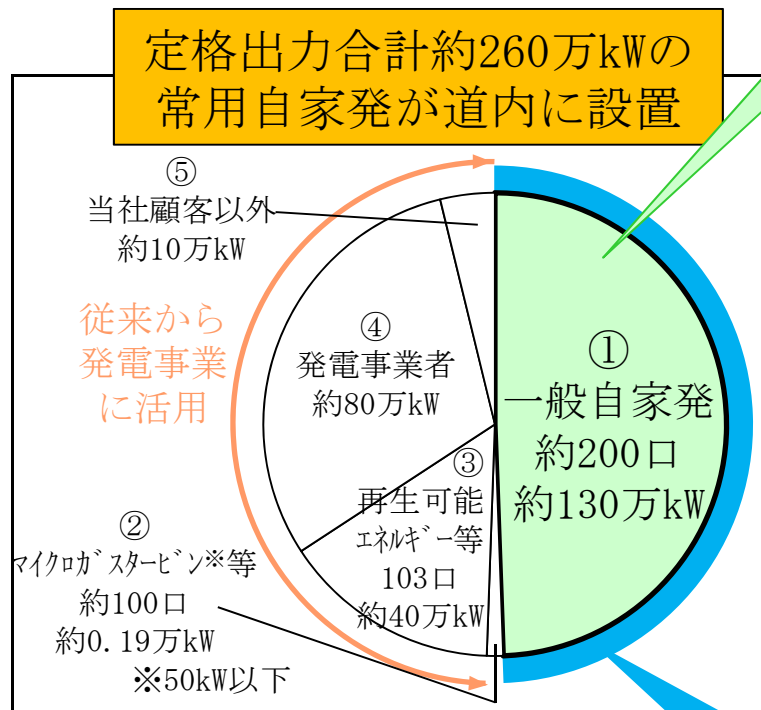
定格出力合計約260万kWの
常用自家発が道内に設置

⑤
当社顧客以外
約10万kW

従来から
発電事業
に活用

④
発電事業者
約80万kW

①
一般自家発
約200口
約130万kW

③
再生可能
ｴﾈﾙｷﾞｰ等
103口
約40万kW

②
ﾏｲｸﾛｶﾞｽﾀｰﾋﾞﾝ※等
約100口
約0.19万kW
※50kW以下